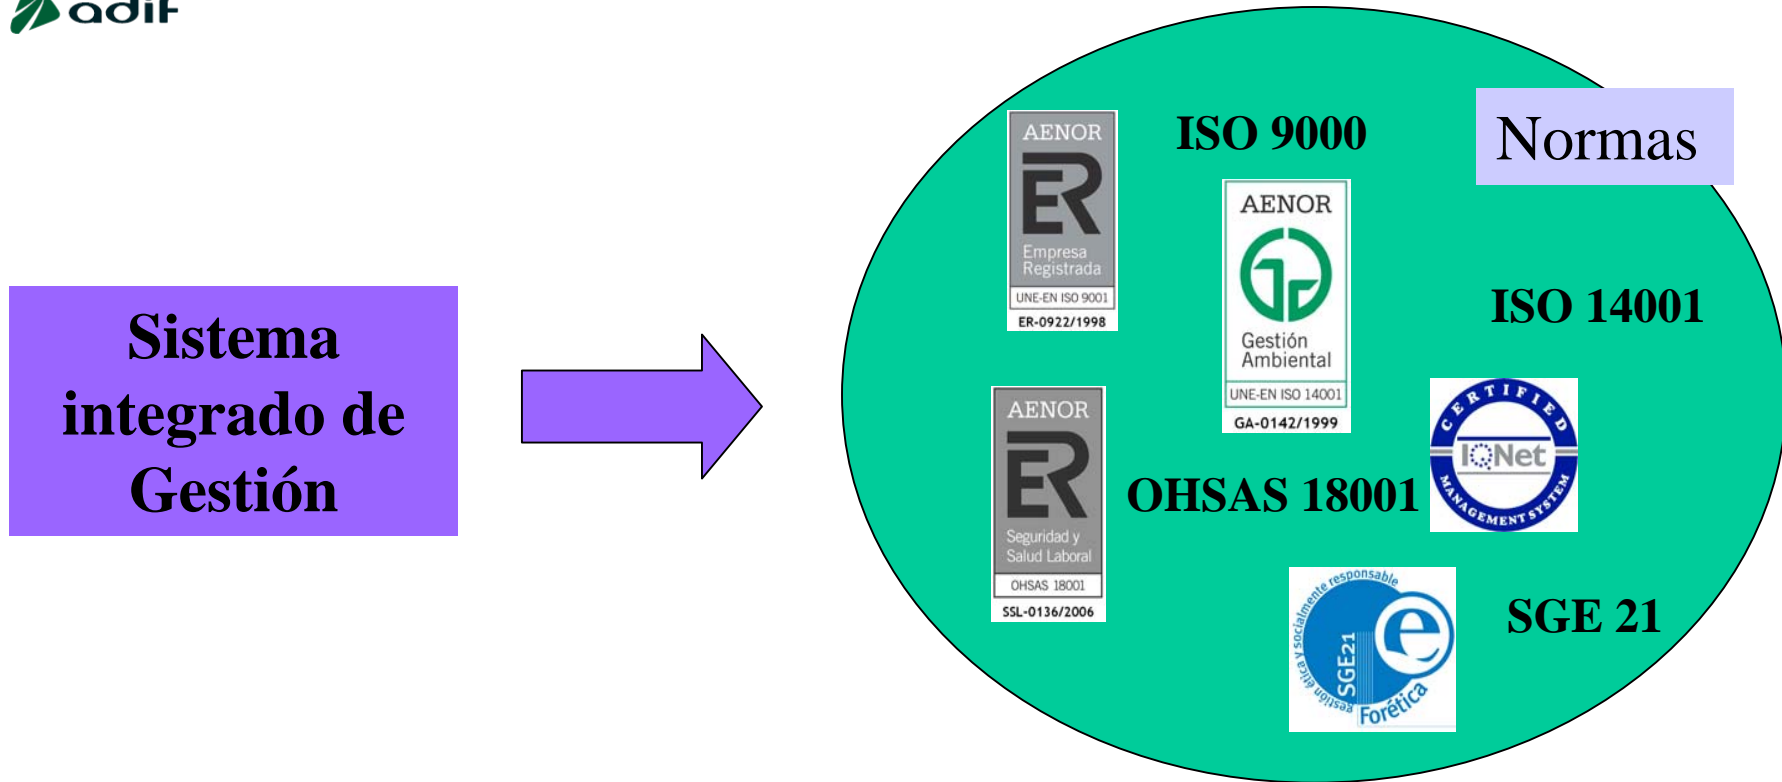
adif

Sistema integrado de Gestión

Normas

AENOR
ER
Empresa Registrada
UNE-EN ISO 9001
ER-0922/1998

ISO 9000

AENOR
Gestión Ambiental
UNE-EN ISO 14001
GA-0142/1999

ISO 14001

AENOR
ER
Seguridad y Salud Laboral
OHSAS 18001
SSL-0136/2006

OHSAS 18001

CERTIFIED
IQNet
MANAGEMENT SYSTEM

gestión ética y socialmente responsable
SGE21
e
Forética

SGE 21